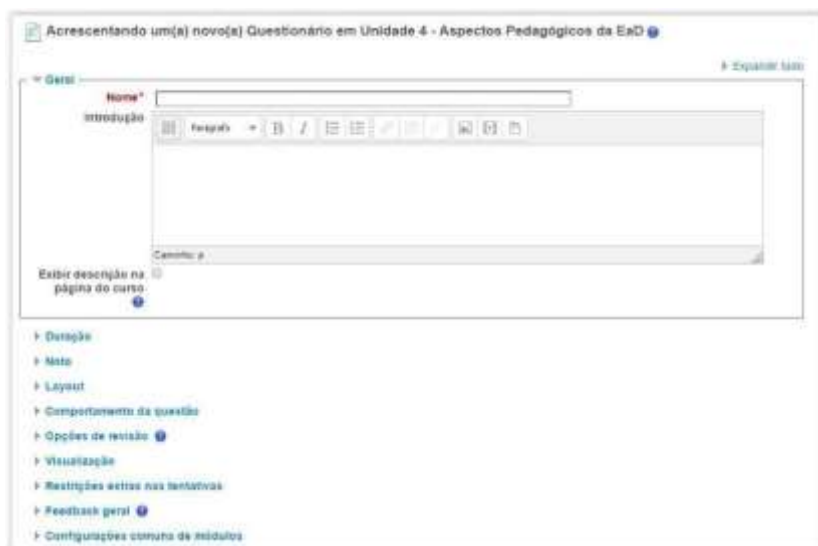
Acrescentando um(a) novo(a) Questionário em Unidade 4 - Aspectos Pedagógicos da EaD

▸ Expandir tudo

▾ Geral

Nome*

Introdução

Parágrafo

Caminho: p

Exibir descrição na página do curso

▸ Duração

▸ Nota

▸ Layout

▸ Comportamento da questão

▸ Opções de revisão

▸ Visualização

▸ Restrições extras nas tentativas

▸ Feedback geral

▸ Configurações comuns de módulos